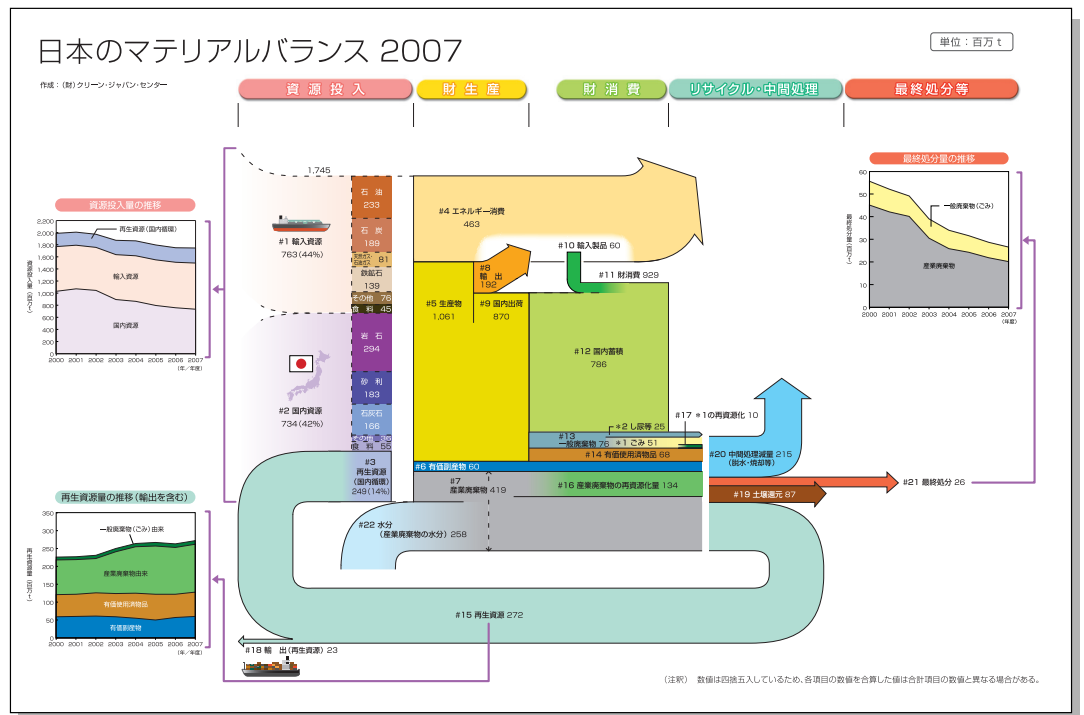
日本のマテリアルバランス 2007

単位：百万 t

作成：（財）クリーン・ジャパン・センター

資源投入　財生産　財消費　リサイクル・中間処理　最終処分等

資源投入量の推移

2,200
2,000
1,800
1,600
1,400
1,200
1,000
800
600
400
200
0

再生資源（国内循環）
輸入資源
国内資源

2000 2001 2002 2003 2004 2005 2006 2007
（年／年度）

1,745

石油 233
石炭 189
天然ガス・石油ガス 81
鉄鉱石 139
その他 76
食料 45

#1 輸入資源
763（44%）

岩石 294
砂利 183
石灰石 166
その他 36
食料 55

#2 国内資源
734（42%）

#3
再生資源
（国内循環）
249（14%）

#4 エネルギー消費
463

#5 生産物
1,061

#8
輸出
192

#9 国内出荷
870

#10 輸入製品 60

#11 財消費 929

#12 国内蓄積
786

#13
一般廃棄物 76

*2 し尿等 25
*1 ごみ 51

#17 *1の再資源化 10

#14 有価使用済物品 68

#6 有価副産物 60

#7
産業廃棄物 419

#16 産業廃棄物の再資源化量 134

#20 中間処理減量 215
（脱水・焼却等）

#19 土壌還元 87

#21 最終処分 26

#22 水分
（産業廃棄物の水分） 258

#15 再生資源 272

#18 輸出（再生資源）23

最終処分量の推移

60
50
40
30
20
10
0

最終処分量（百万t）

一般廃棄物（ごみ）
産業廃棄物

2000 2001 2002 2003 2004 2005 2006 2007
（年度）

再生資源量の推移（輸出を含む）

350
300
250
200
150
100
50
0

再生資源量（百万t）

一般廃棄物（ごみ）由来
産業廃棄物由来
有価使用済物品
有価副産物

2000 2001 2002 2003 2004 2005 2006 2007
（年／年度）

（注釈）　数値は四捨五入しているため、各項目の数値を合算した値は合計項目の数値と異なる場合がある。